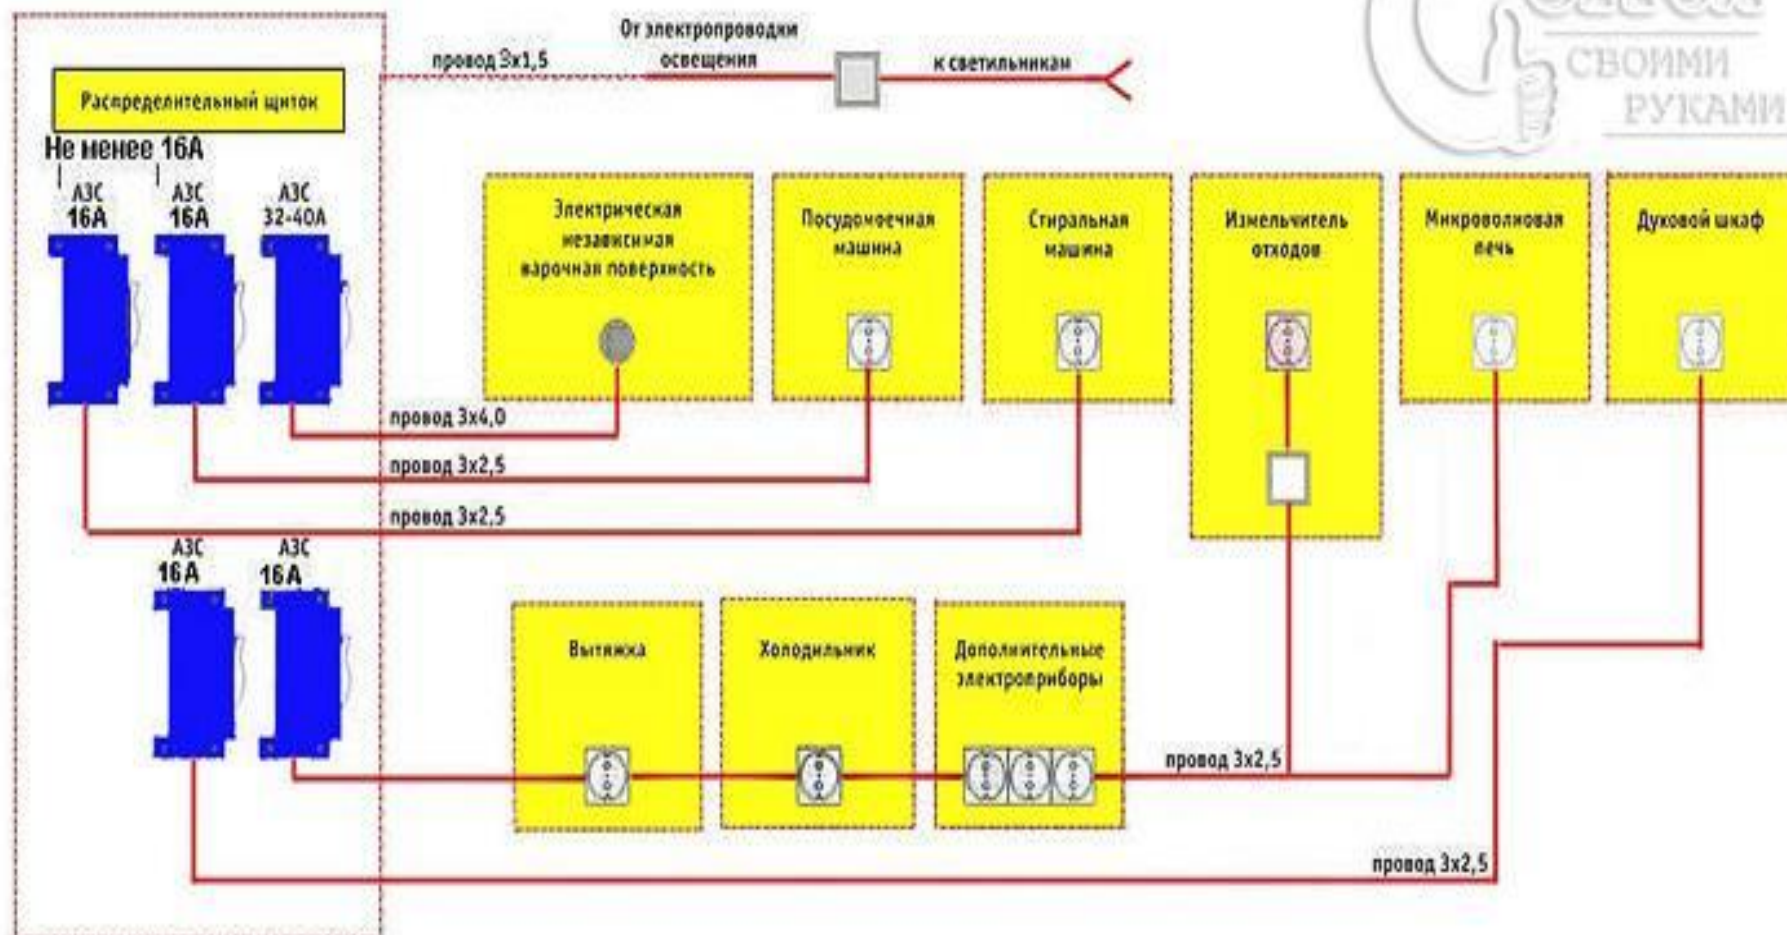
провод 3х1,5

От электропроводки освещения

к светильникам

СВОИМИ РУКАМИ

Распределительный щиток

Не менее 16А

АЗС 16А

АЗС 16А

АЗС 32-40А

Электрическая независимая варочная поверхность

Посудомоечная машина

Стиральная машина

Измельчитель отходов

Микроволновая печь

Духовой шкаф

провод 3х4,0

провод 3х2,5

провод 3х2,5

АЗС 16А

АЗС 16А

Вытяжка

Холодильник

Дополнительные электроприборы

провод 3х2,5

провод 3х2,5